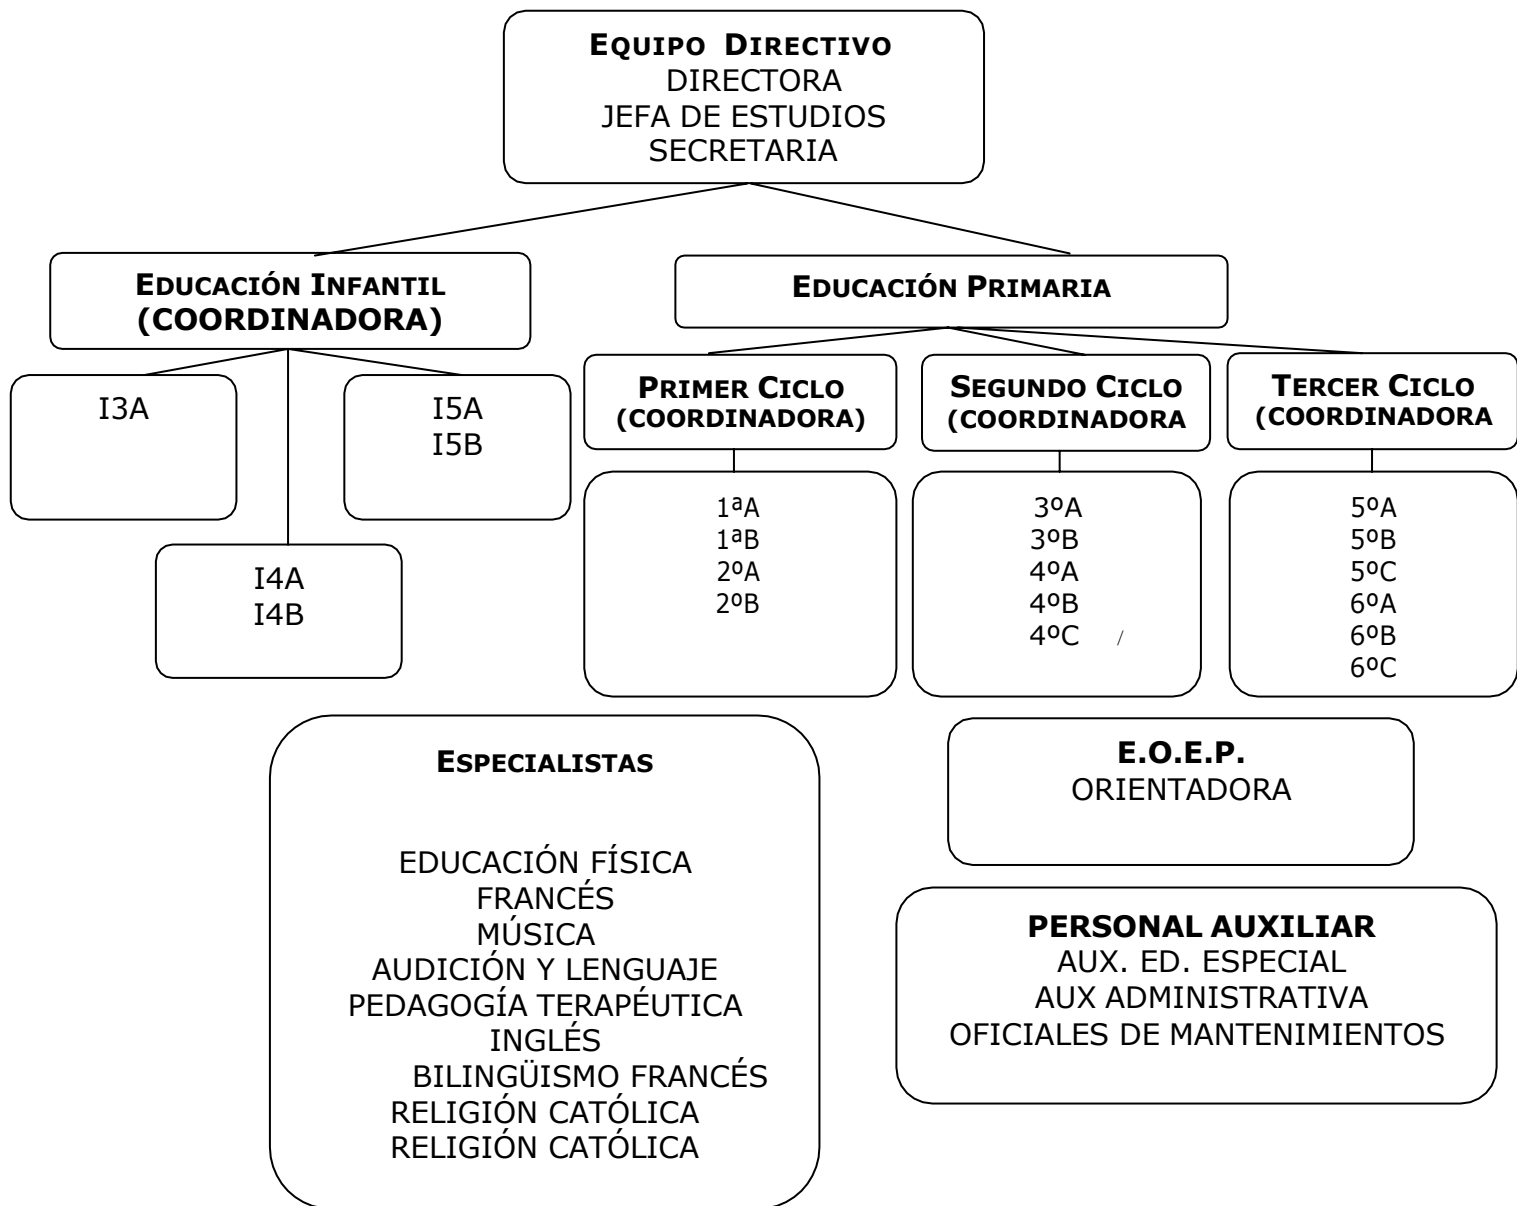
EQUIPO DIRECTIVO
DIRECTORA
JEFA DE ESTUDIOS
SECRETARIA

EDUCACIÓN INFANTIL
(COORDINADORA)

I3A

I5A
I5B

I4A
I4B

EDUCACIÓN PRIMARIA

PRIMER CICLO
(COORDINADORA)

1ªA
1ªB
2ºA
2ºB

SEGUNDO CICLO
(COORDINADORA

3ºA
3ºB
4ºA
4ºB
4ºC /

TERCER CICLO
(COORDINADORA

5ºA
5ºB
5ºC
6ºA
6ºB
6ºC

ESPECIALISTAS

EDUCACIÓN FÍSICA
FRANCÉS
MÚSICA
AUDICIÓN Y LENGUAJE
PEDAGOGÍA TERAPÉUTICA
INGLÉS
BILINGÜISMO FRANCÉS
RELIGIÓN CATÓLICA
RELIGIÓN CATÓLICA

E.O.E.P.
ORIENTADORA

PERSONAL AUXILIAR
AUX. ED. ESPECIAL
AUX ADMINISTRATIVA
OFICIALES DE MANTENIMIENTOS